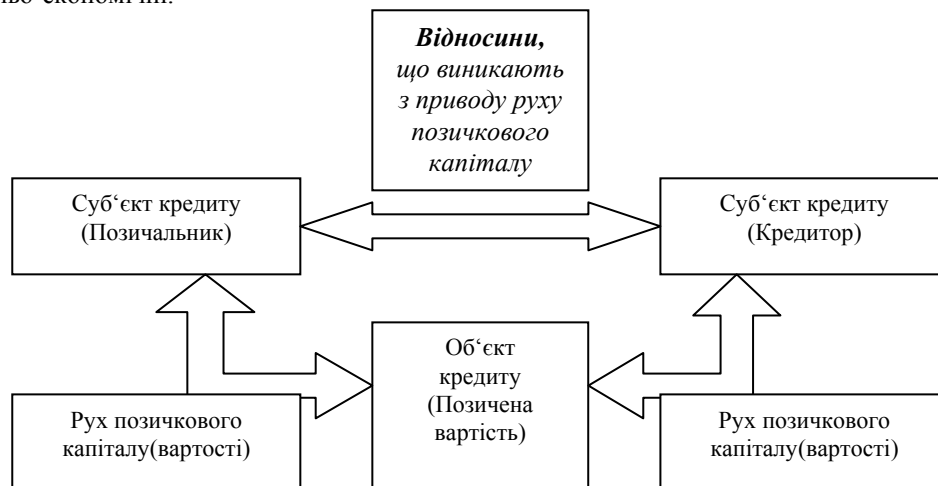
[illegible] економіки.

***Відносини,*** *що виникають з приводу руху позичкового капіталу*

Суб'єкт кредиту (Позичальник)

Суб'єкт кредиту (Кредитор)

Об'єкт кредиту (Позичена вартість)

Рух позичкового капіталу(вартості)

Рух позичкового капіталу(вартості)